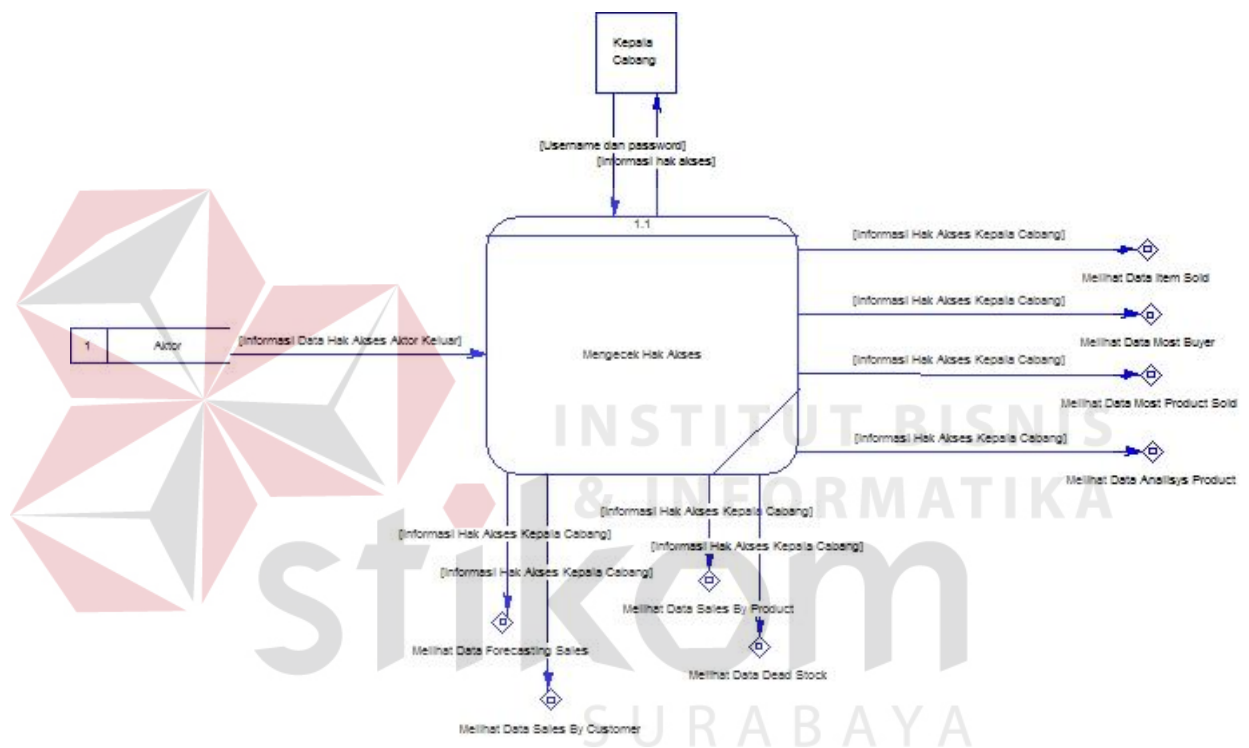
Kepala Cabang

[Username dan password]
[Informasi hak akses]

1.1

Mengecek Hak Akses

1 | Aktor

[Informasi Data Hak Akses Aktor Keluar]

[Informasi Hak Akses Kepala Cabang]
Melihat Data Item Sold

[Informasi Hak Akses Kepala Cabang]
Melihat Data Most Buyer

[Informasi Hak Akses Kepala Cabang]
Melihat Data Most Product Sold

[Informasi Hak Akses Kepala Cabang]
Melihat Data Analisys Product

[Informasi Hak Akses Kepala Cabang]
[Informasi Hak Akses Kepala Cabang]
[Informasi Hak Akses Kepala Cabang]
[Informasi Hak Akses Kepala Cabang]

Melihat Data Sales By Product
Melihat Data Forecasting Sales
Melihat Data Dead Stock
Melihat Data Sales By Customer

INSTITUT BISNIS & INFORMATIKA
stikom
SURABAYA